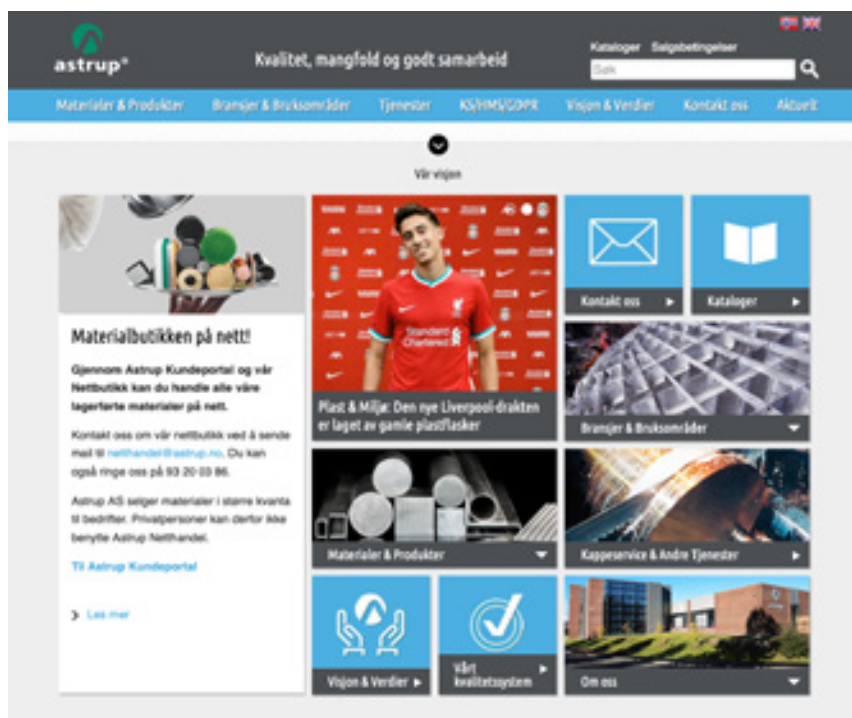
astrup®

Kvalitet, mangfold og godt samarbeid

Kataloger Salgsbetingelser

Søk

Materialer & Produkter Bransjer & Bruksområder Tjenester KS/HMS/GDPR Visjon & Verdier Kontakt oss Aktuelt

Vår visjon

Materialbutikken på nett!

Gjennom Astrup Kundeportal og vår Nettbutikk kan du handle alle våre lagerførte materialer på nett.

Kontakt oss om vår nettbutikk ved å sende mail til netthandel@astrup.no. Du kan også ringe oss på 93 20 03 86.

Astrup AS selger materialer i større kvanta til bedrifter. Privatpersoner kan derfor ikke benytte Astrup Netthandel.

Til Astrup Kundeportal

Les mer

Standard Chartered

Plast & Miljø: Den nye Liverpool-drakten er laget av gamle plastflasker

Kontakt oss

Kataloger

Bransjer & Bruksområder

Materialer & Produkter

Kappeservice & Andre Tjenester

Visjon & Verdier

Vårt kvalitetsystem

Om oss